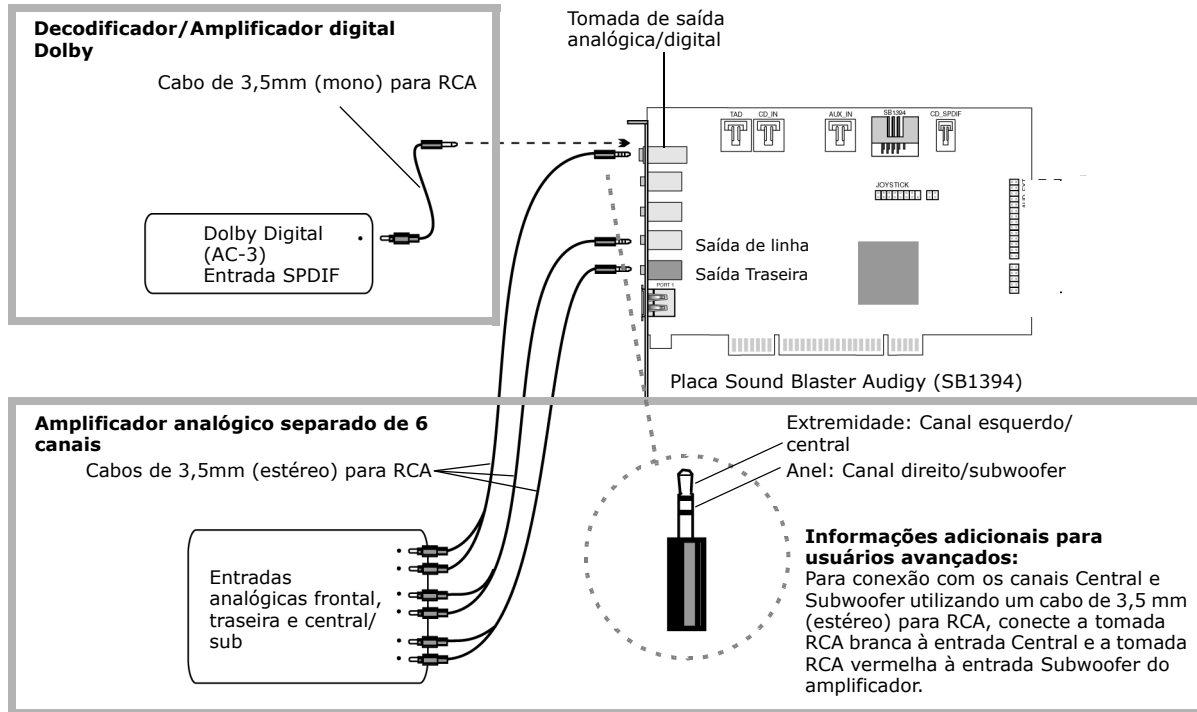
**Decodificador/Amplificador digital Dolby**

Cabo de 3,5mm (mono) para RCA

Dolby Digital (AC-3) Entrada SPDIF

Tomada de saída analógica/digital

TAD
CD_IN
AUX_IN
SB1394
CD_SPDIF
JOYSTICK

Saída de linha

Saída Traseira

Placa Sound Blaster Audigy (SB1394)

**Amplificador analógico separado de 6 canais**

Cabos de 3,5mm (estéreo) para RCA

Entradas analógicas frontal, traseira e central/ sub

Extremidade: Canal esquerdo/ central

Anel: Canal direito/subwoofer

**Informações adicionais para usuários avançados:**
Para conexão com os canais Central e Subwoofer utilizando um cabo de 3,5 mm (estéreo) para RCA, conecte a tomada RCA branca à entrada Central e a tomada RCA vermelha à entrada Subwoofer do amplificador.